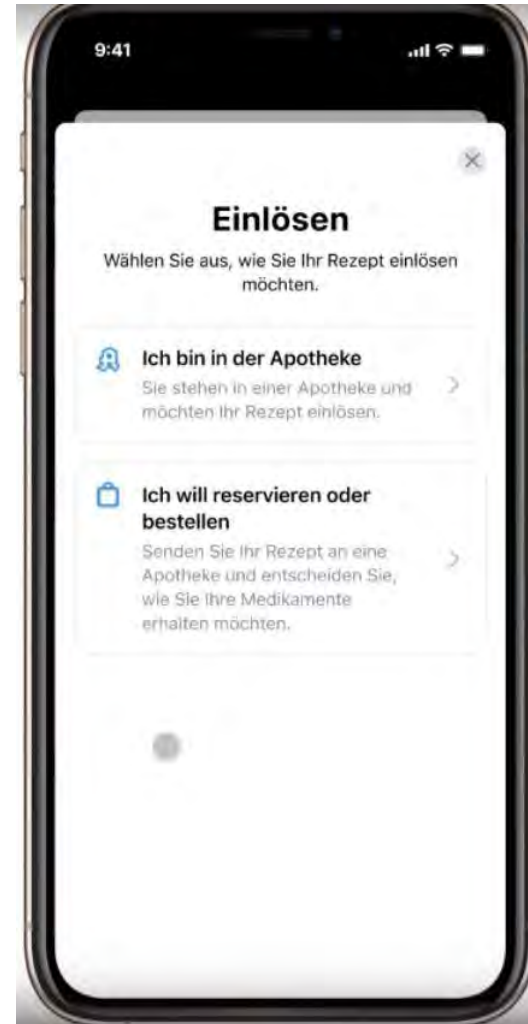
9:41

Einlösen

Wählen Sie aus, wie Sie Ihr Rezept einlösen möchten.

Ich bin in der Apotheke

Sie stehen in einer Apotheke und möchten Ihr Rezept einlösen.

Ich will reservieren oder bestellen

Senden Sie Ihr Rezept an eine Apotheke und entscheiden Sie, wie Sie Ihre Medikamente erhalten möchten.